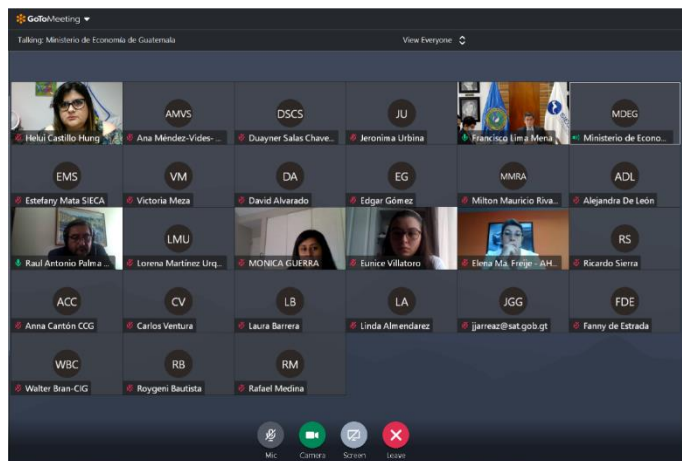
GoToMeeting

Talking: Ministerio de Economía de Guatemala

View Everyone

Helui Castillo Hung

AMVS
Ana Méndez-Vides- ...

DSCS
Duayner Salas Chave...

JU
Jeronima Urbina

Francisco Lima Mena

MDEG
Ministerio de Econo...

EMS
Estefany Mata SIECA

VM
Victoria Meza

DA
David Alvarado

EG
Edgar Gómez

MMRA
Milton Mauricio Riva...

ADL
Alejandra De León

Raul Antonio Palma ...

LMU
Lorena Martínez Urq...

MONICA GUERRA

Eunice Villatoro

Elena Ma. Freije - AH...

RS
Ricardo Sierra

ACC
Anna Cantón CCG

CV
Carlos Ventura

LB
Laura Barrera

LA
Linda Almendarez

JGG
jjarreaz@sat.gob.gt

FDE
Fanny de Estrada

WBC
Walter Bran-CIG

RB
Roygeni Bautista

RM
Rafael Medina

Mic
Camera
Screen
Leave